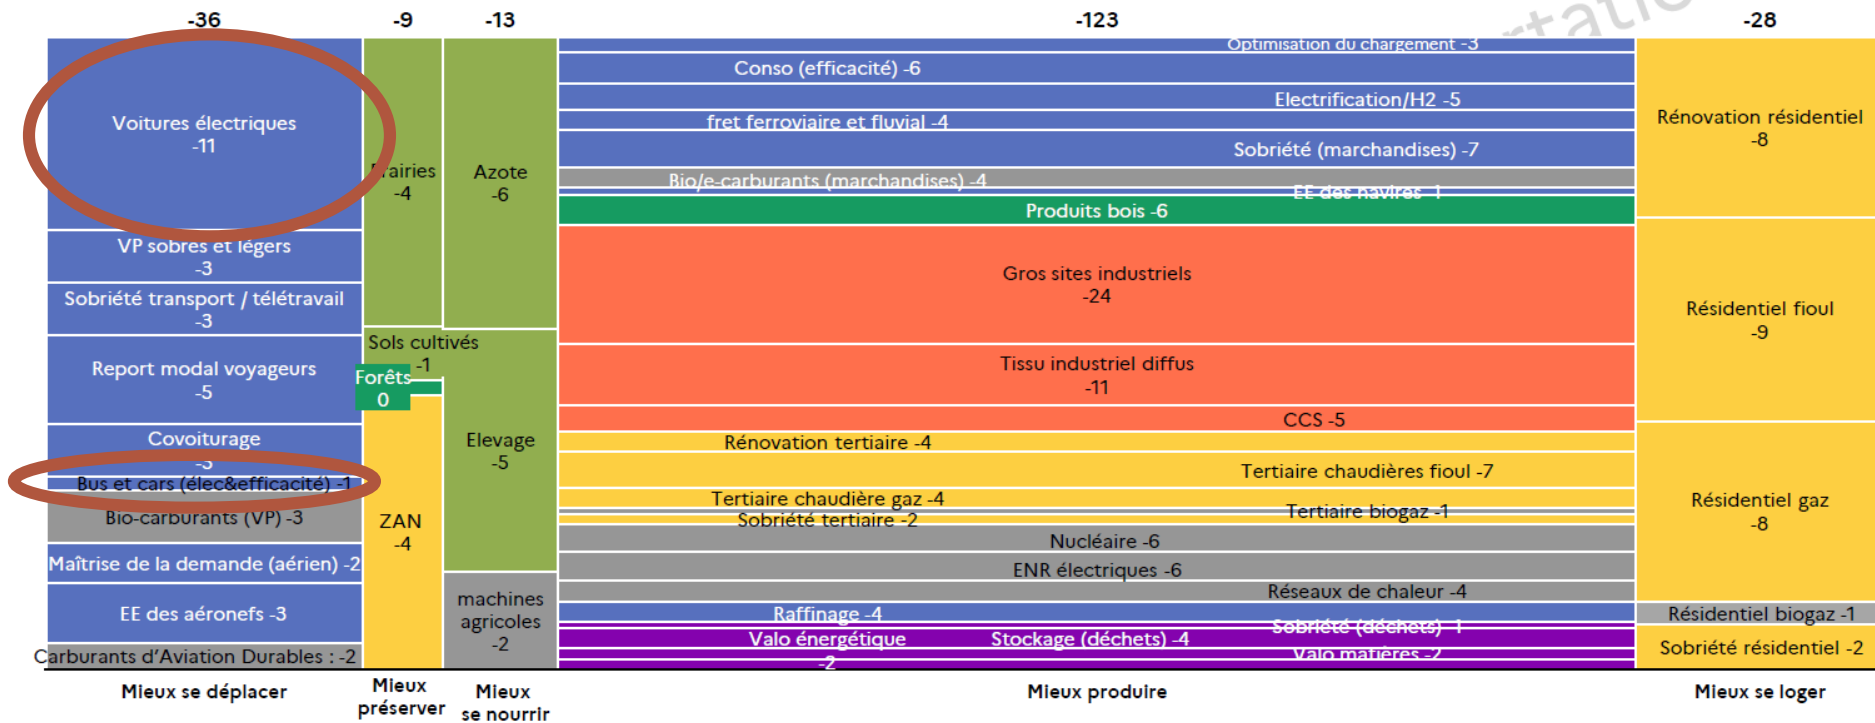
-36 -9 -13 -123 -28

Voitures électriques
-11

VP sobres et légers
-3

Sobriété transport / télétravail
-3

Report modal voyageurs
-5

Covoiturage
-3

Bus et cars (élec&efficacité) -1

Bio-carburants (VP) -3

Maîtrise de la demande (aérien) -2

EE des aéronefs -3

Carburants d'Aviation Durables : -2

Prairies
-4

Sols cultivés
-1

Forêts
0

ZAN
-4

Azote
-6

Elevage
-5

machines agricoles
-2

Optimisation du chargement -3
Conso (efficacité) -6
Electrification/H2 -5
fret ferroviaire et fluvial -4
Sobriété (marchandises) -7
Bio/e-carburants (marchandises) -4
EE des navires -1
Produits bois -6
Gros sites industriels
-24
Tissu industriel diffus
-11
CCS -5
Rénovation tertiaire -4
Tertiaire chaudières fioul -7
Tertiaire chaudière gaz -4
Sobriété tertiaire -2
Tertiaire biogaz -1
Nucléaire -6
ENR électriques -6
Réseaux de chaleur -4
Raffinage -4
Sobriété (déchets) -1
Valo énergétique
-2
Stockage (déchets) -4
Valo matières -2

Rénovation résidentiel
-8

Résidentiel fioul
-9

Résidentiel gaz
-8

Résidentiel biogaz -1

Sobriété résidentiel -2

Mieux se déplacer
Mieux préserver
Mieux se nourrir
Mieux produire
Mieux se loger